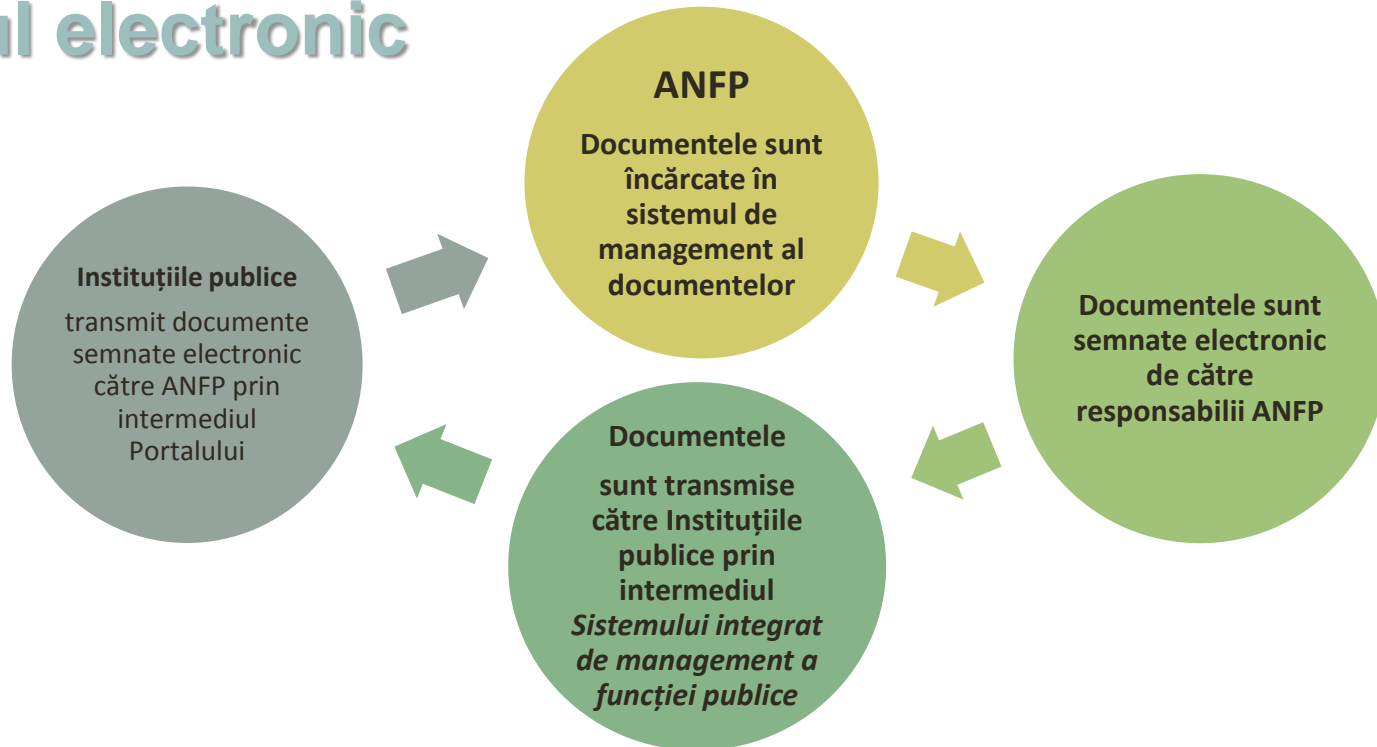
ul electronic

Instituțiile publice

transmit documente semnate electronic către ANFP prin intermediul Portalului

ANFP

Documentele sunt încărcate în sistemul de management al documentelor

Documentele sunt semnate electronic de către responsabilii ANFP

Documentele

sunt transmise către Instituțiile publice prin intermediul *Sistemului integrat de management a funcției publice*